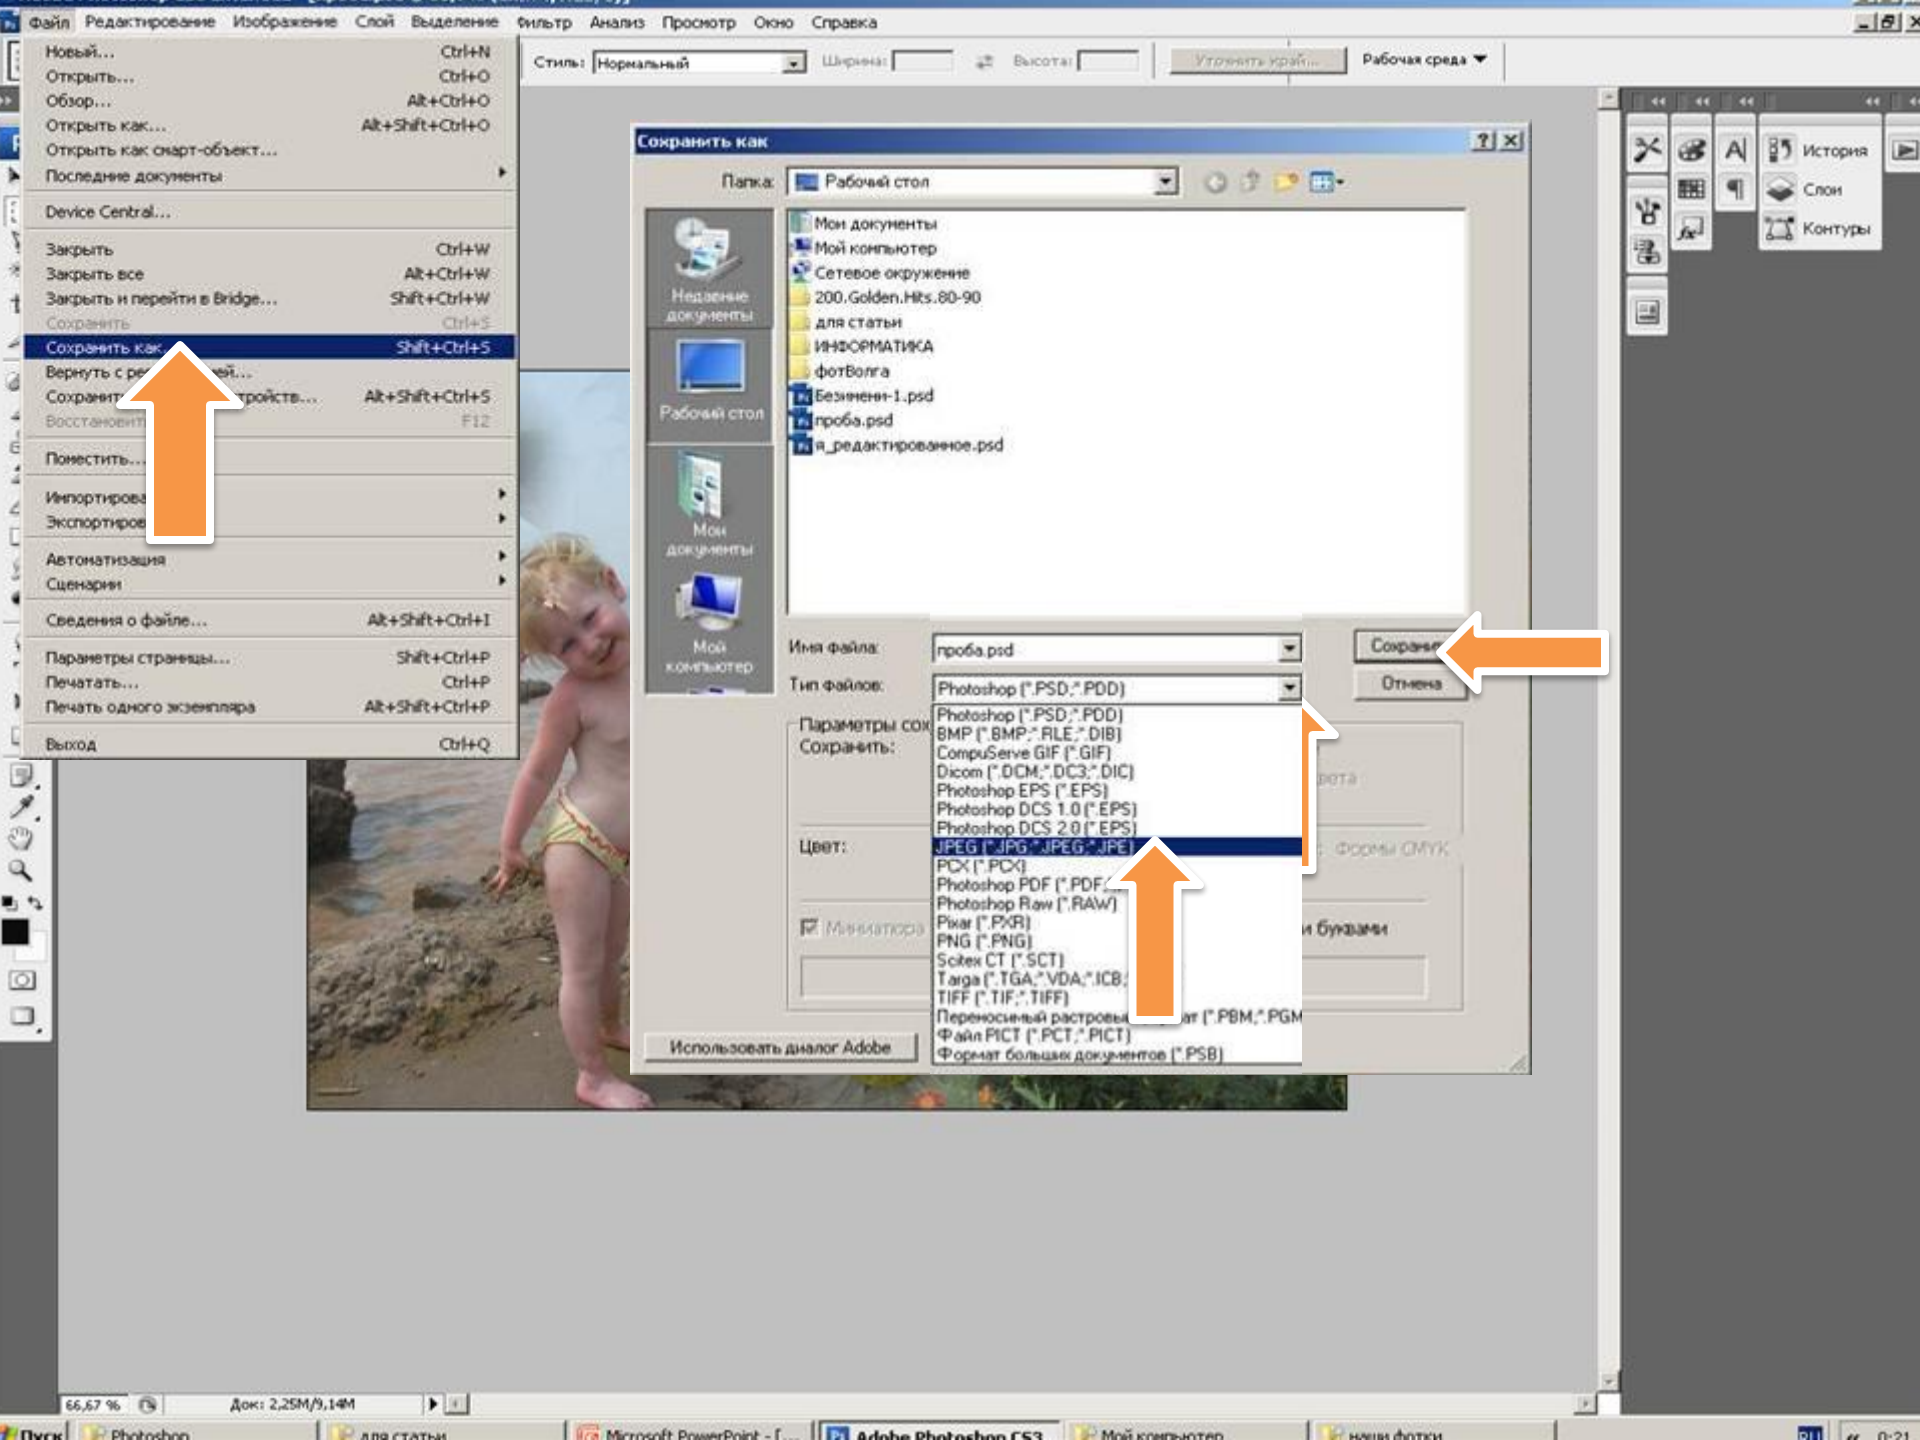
Файл Редактирование Изображение Слой Выделение Фильтр Анализ Просмотр Окно Справка

Новый... Ctrl+N
Открыть... Ctrl+O
Обзор... Alt+Ctrl+O
Открыть как... Alt+Shift+Ctrl+O
Открыть как смарт-объект...
Последние документы
Device Central...
Закрыть Ctrl+W
Закрыть все Alt+Ctrl+W
Закрыть и перейти в Bridge... Shift+Ctrl+W
Сохранить Ctrl+S
Сохранить как... Shift+Ctrl+S
Вернуть с ре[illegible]ей...
Сохранит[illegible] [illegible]тройств... Alt+Shift+Ctrl+S
Восстановит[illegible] F12
Поместить...
Импортирова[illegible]
Экспортирова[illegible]
Автоматизация
Сценарии
Сведения о файле... Alt+Shift+Ctrl+I
Параметры страницы... Shift+Ctrl+P
Печатать... Ctrl+P
Печать одного экземпляра Alt+Shift+Ctrl+P
Выход Ctrl+Q

Стиль: Нормальный Ширина: Высота: Уточнить край... Рабочая среда

Сохранить как
Папка: Рабочий стол
Недавние документы
Рабочий стол
Мои документы
Мой компьютер
Мои документы
Мой компьютер
Сетевое окружение
200.Golden.Hits.80-90
для статьи
ИНФОРМАТИКА
фотВолга
Безымени-1.psd
проба.psd
я_редактированное.psd
Имя файла: проба.psd
Тип файлов: Photoshop (*.PSD;*.PDD)
Сохрани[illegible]
Отмена
Параметры со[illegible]
Сохранить:
Цвет:
Миниатюра
Photoshop (*.PSD;*.PDD)
BMP (*.BMP;*.RLE;*.DIB)
CompuServe GIF (*.GIF)
Dicom (*.DCM;*.DC3;*.DIC)
Photoshop EPS (*.EPS)
Photoshop DCS 1.0 (*.EPS)
Photoshop DCS 2.0 (*.EPS)
JPEG (*.JPG;*.JPEG;*.JPE)
PCX (*.PCX)
Photoshop PDF (*.PDF;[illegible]
Photoshop Raw (*.RAW)
Pixar (*.PXR)
PNG (*.PNG)
Scitex CT (*.SCT)
Targa (*.TGA;*.VDA;*.ICB;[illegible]
TIFF (*.TIF;*.TIFF)
Переносимый растровый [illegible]ат (*.PBM;*.PGM
Файл PICT (*.PCT;*.PICT)
Формат больших документов (*.PSB)
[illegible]рета
Формы CMYK
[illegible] буквами
Использовать диалог Adobe

История
Слои
Контуры

66,67 % Док: 2,25M/9,14M

Пуск Photoshop для статьи Microsoft PowerPoint - [... Adobe Photoshop CS3 Мой компьютер наши фотки RU 0:21